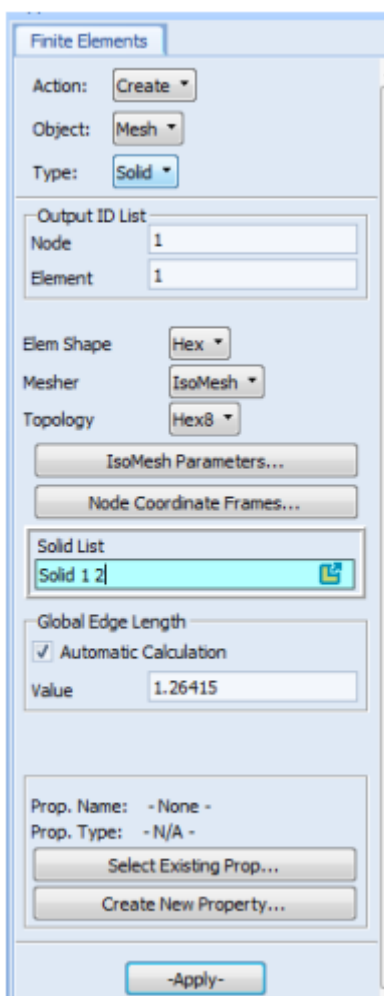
Finite Elements

Action: Create
Object: Mesh
Type: Solid

Output ID List
Node 1
Element 1

Elem Shape Hex
Mesher IsoMesh
Topology Hex8

IsoMesh Parameters...

Node Coordinate Frames...

Solid List
Solid 1 2

Global Edge Length
✓ Automatic Calculation
Value 1.26415

Prop. Name: - None -
Prop. Type: - N/A -

Select Existing Prop...

Create New Property...

-Apply-